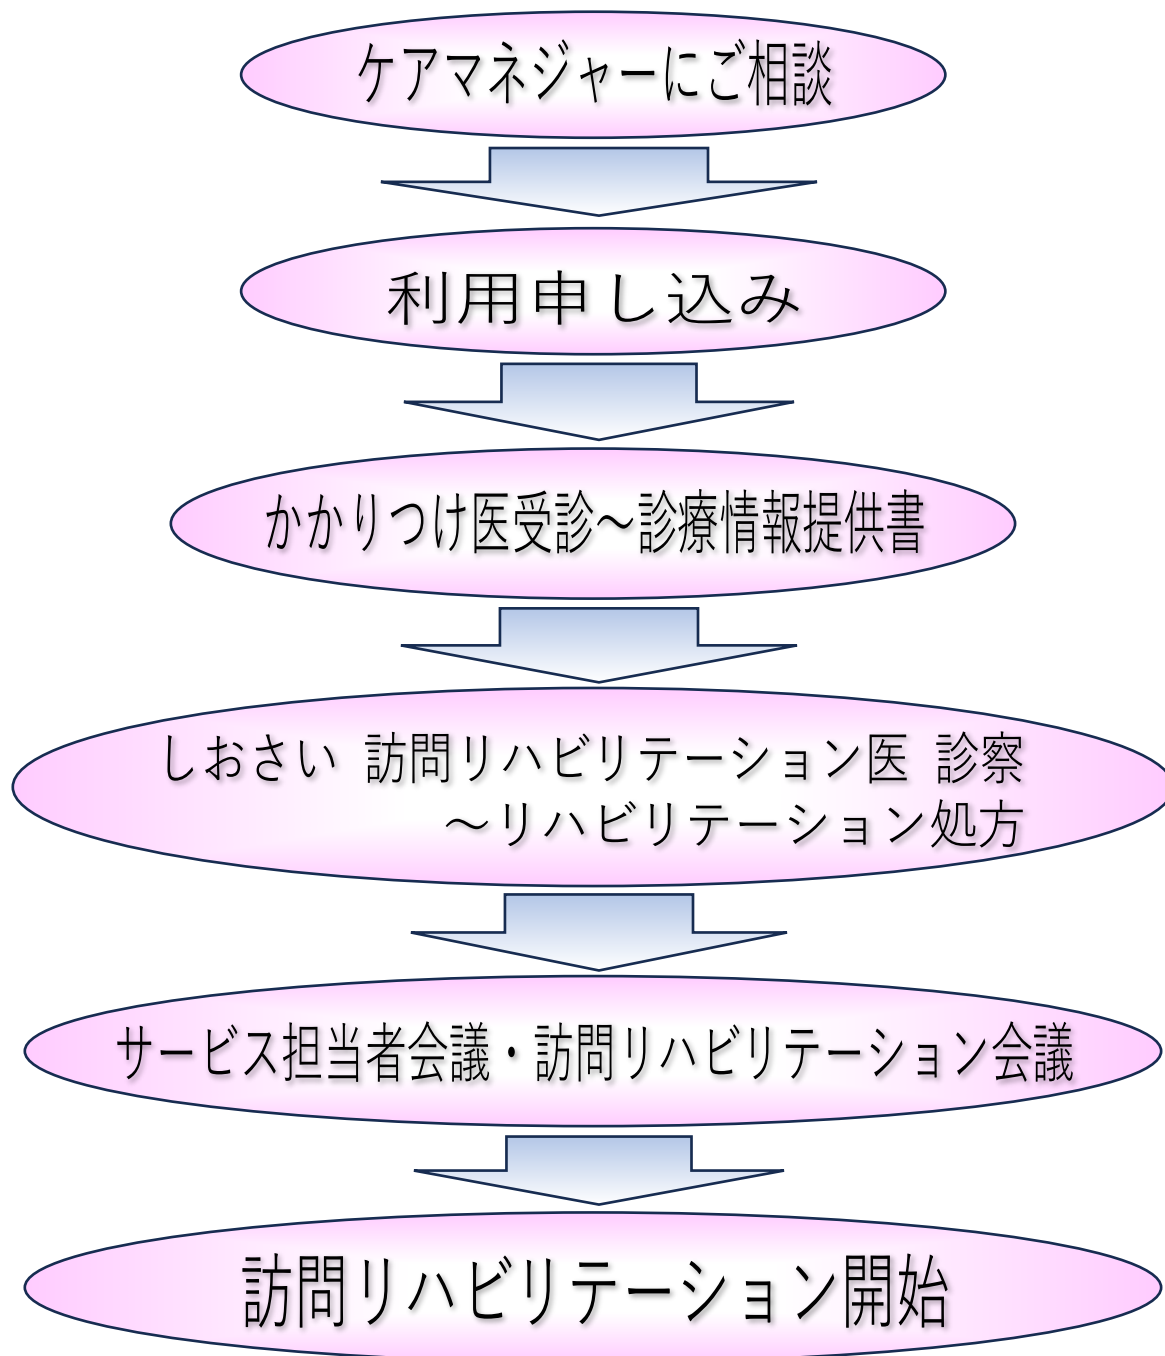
ケアマネジャーにご相談

利用申し込み

かかりつけ医受診～診療情報提供書

しおさい 訪問リハビリテーション医 診察 ～リハビリテーション処方

サービス担当者会議・訪問リハビリテーション会議

訪問リハビリテーション開始